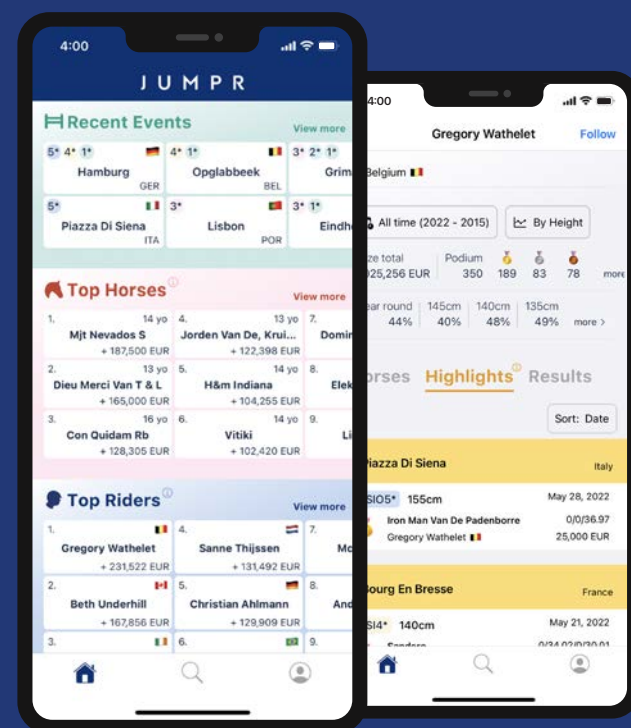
4:00

JUMPR

Recent Events
View more

5* 4* 1*
Hamburg
GER

4* 1*
Opglabbeek
BEL

3* 2* 1*
Grim

5*
Piazza Di Siena
ITA

3*
Lisbon
POR

3* 1*
Eindh

Top Horses
View more

1. 14 yo
Mjt Nevados S
+ 187,500 EUR

4. 13 yo
Jorden Van De, Krui...
+ 122,398 EUR

7.
Domi

2. 13 yo
Dieu Merci Van T & L
+ 165,000 EUR

5. 14 yo
H&m Indiana
+ 104,255 EUR

8.
Elek

3. 16 yo
Con Quidam Rb
+ 128,305 EUR

6. 14 yo
Vitiki
+ 102,420 EUR

9.
Li

Top Riders
View more

1.
Gregory Wathelet
+ 231,522 EUR

4.
Sanne Thijssen
+ 131,492 EUR

7.
Mo

2.
Beth Underhill
+ 167,856 EUR

5.
Christian Ahlmann
+ 129,909 EUR

8.
And

3.

6.

9.

4:00

Gregory Wathelet
Follow

Belgium

All time (2022 - 2015)
By Height

ze total
025,256 EUR

Podium
350 189 83 78
more

ear round
44%

145cm
40%

140cm
48%

135cm
49%
more >

rses
Highlights
Results

Sort: Date

Piazza Di Siena
Italy

SI05* 155cm
May 28, 2022
Iron Man Van De Padenborre
0/0/36.97
Gregory Wathelet
25,000 EUR

ourg En Bresse
France

SI4* 140cm
May 21, 2022
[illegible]
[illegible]